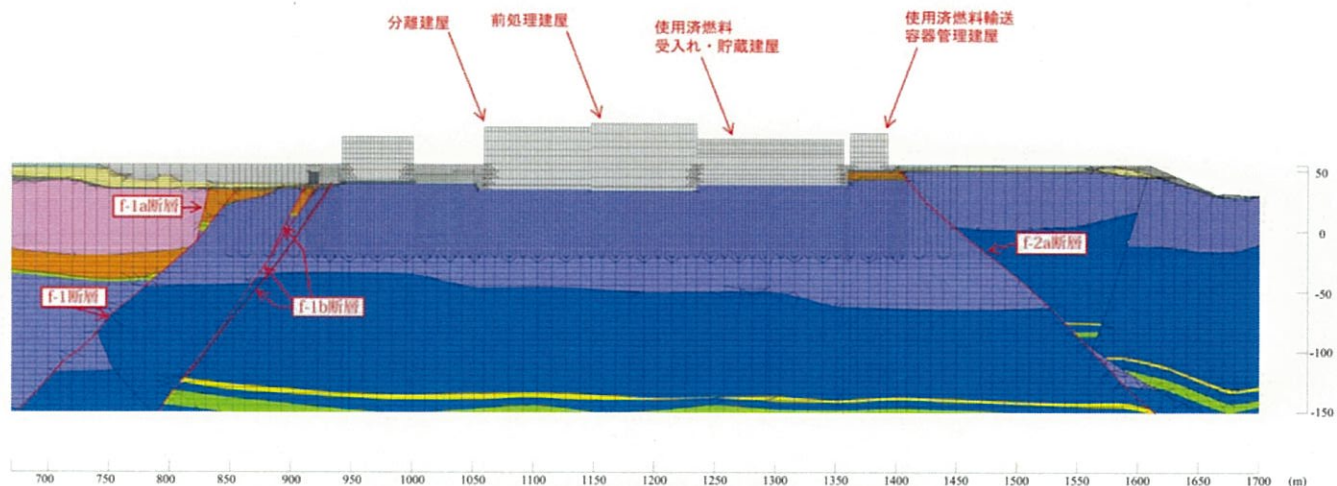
分離建屋

前処理建屋

使用済燃料受入れ・貯蔵建屋

使用済燃料輸送容器管理建屋

f-1a断層

f-1断層

f-1b断層

f-2a断層

50

0

-50

-100

-150

700 750 800 850 900 950 1000 1050 1100 1150 1200 1250 1300 1350 1400 1450 1500 1550 1600 1650 1700 (m)